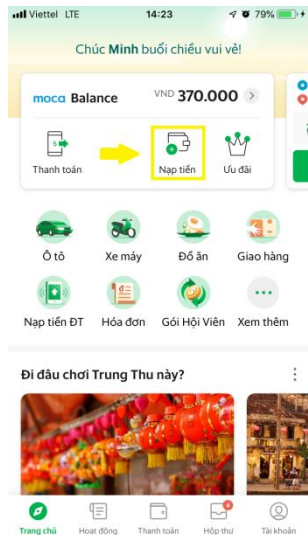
Viettel LTE 14:23 79%

Chúc Minh buổi chiều vui vẻ!

moca Balance VND 370.000

Thanh toán
Nạp tiền
Ưu đãi

Ô tô
Xe máy
Đồ ăn
Giao hàng
Nạp tiền ĐT
Hóa đơn
Gói Hội Viên
Xem thêm

Đi đâu chơi Trung Thu này?

Trang chủ
Hoạt động
Thanh toán
Hộp thư
Tài khoản